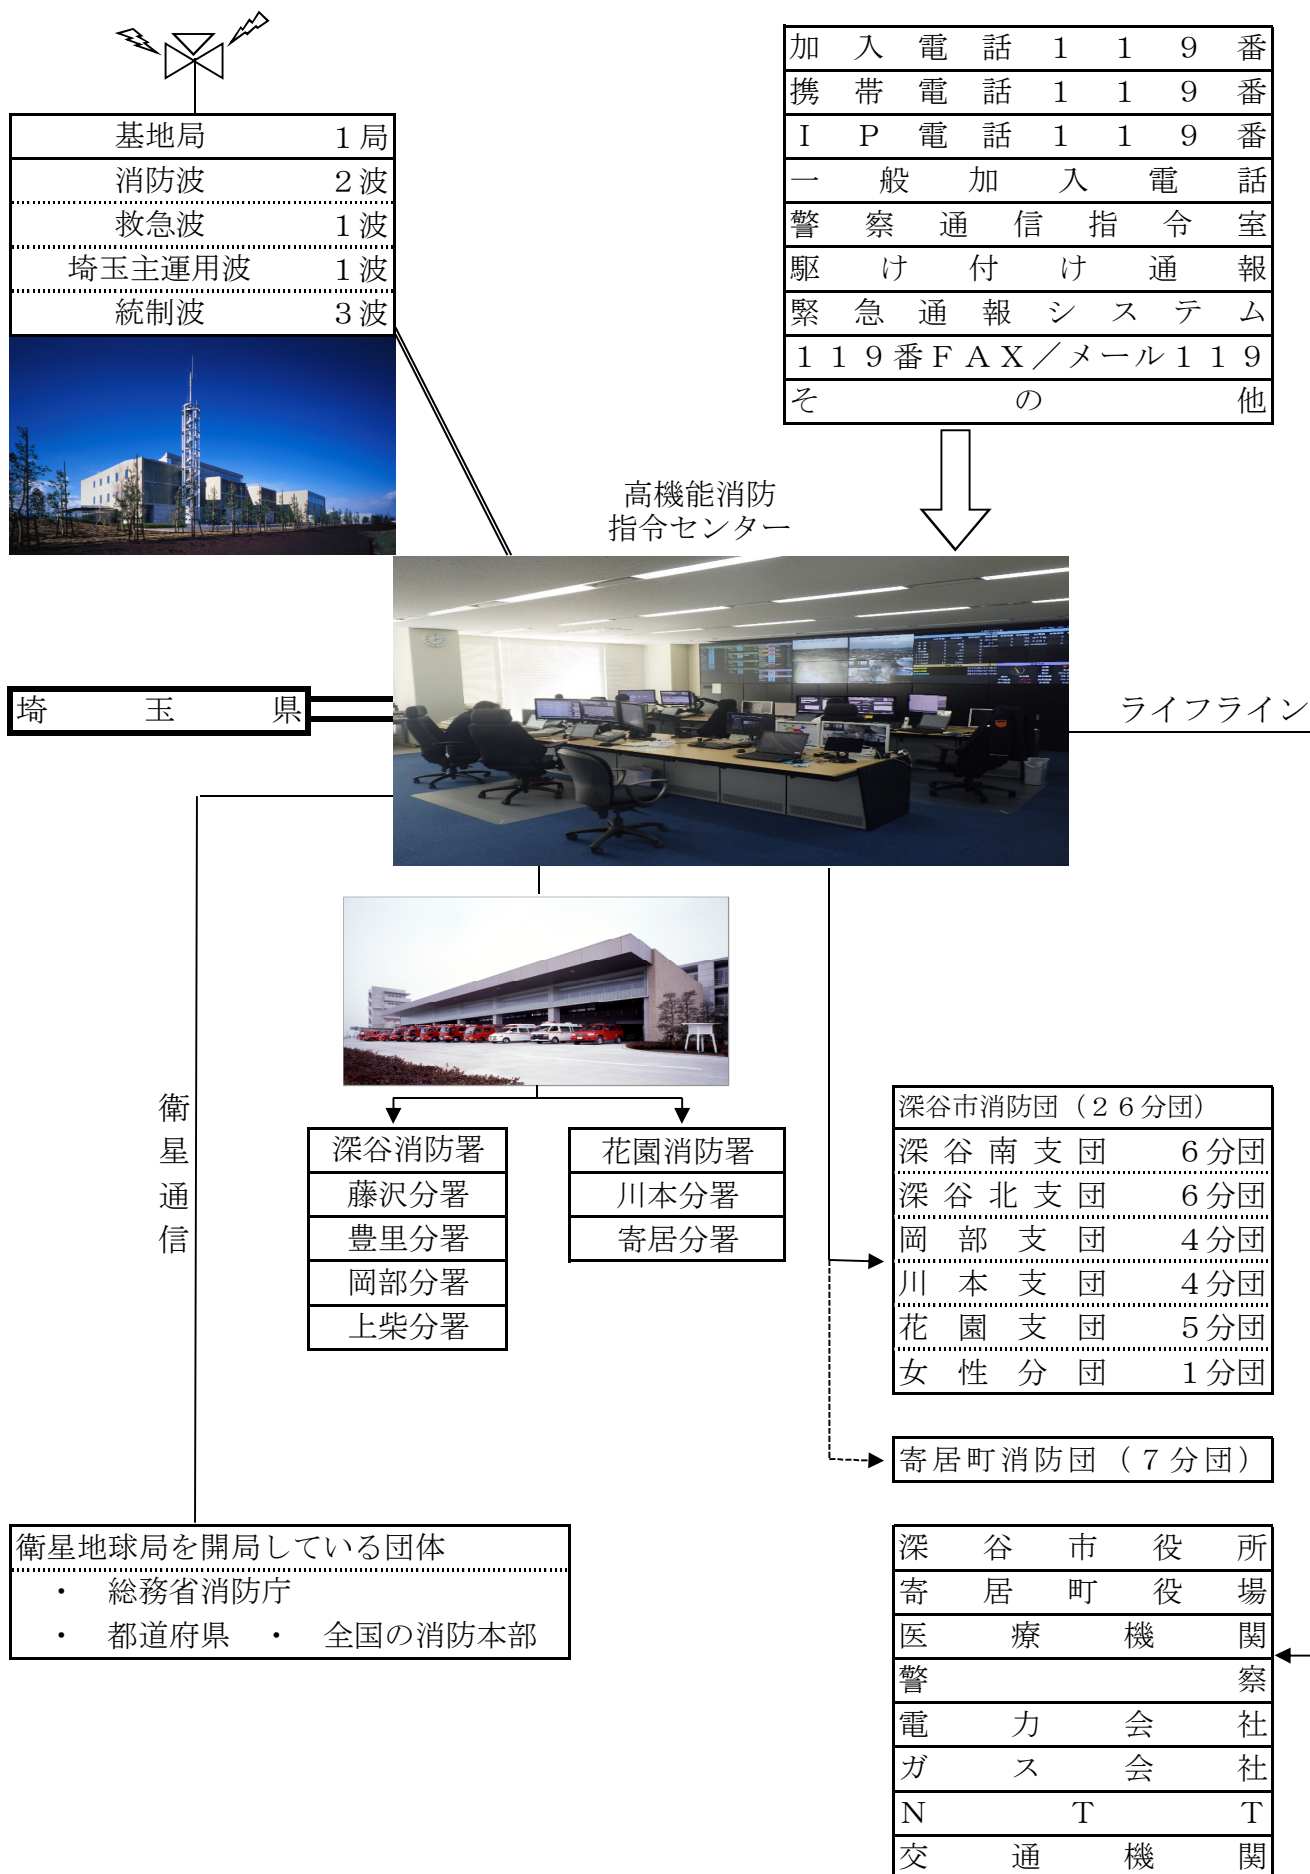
| 基地局 | 1局 |
|---|---|
| 消防波 | 2波 |
| 救急波 | 1波 |
| 埼玉主運用波 | 1波 |
| 統制波 | 3波 |

| 加入電話119番 |
|---|
| 携帯電話119番 |
| IP電話119番 |
| 一般加入電話 |
| 警察通信指令室 |
| 駆け付け通報 |
| 緊急通報システム |
| 119番FAX／メール119 |
| その他 |

高機能消防指令センター

埼玉県

ライフライン

衛星通信

| 深谷消防署 |
|---|
| 藤沢分署 |
| 豊里分署 |
| 岡部分署 |
| 上柴分署 |

| 花園消防署 |
|---|
| 川本分署 |
| 寄居分署 |

| 深谷市消防団（26分団） | |
|---|---|
| 深谷南支団 | 6分団 |
| 深谷北支団 | 6分団 |
| 岡部支団 | 4分団 |
| 川本支団 | 4分団 |
| 花園支団 | 5分団 |
| 女性分団 | 1分団 |

寄居町消防団（7分団）

衛星地球局を開局している団体
・ 総務省消防庁
・ 都道府県 ・ 全国の消防本部

| 深谷市役所 |
|---|
| 寄居町役場 |
| 医療機関 |
| 警察 |
| 電力会社 |
| ガス会社 |
| NTT |
| 交通機関 |